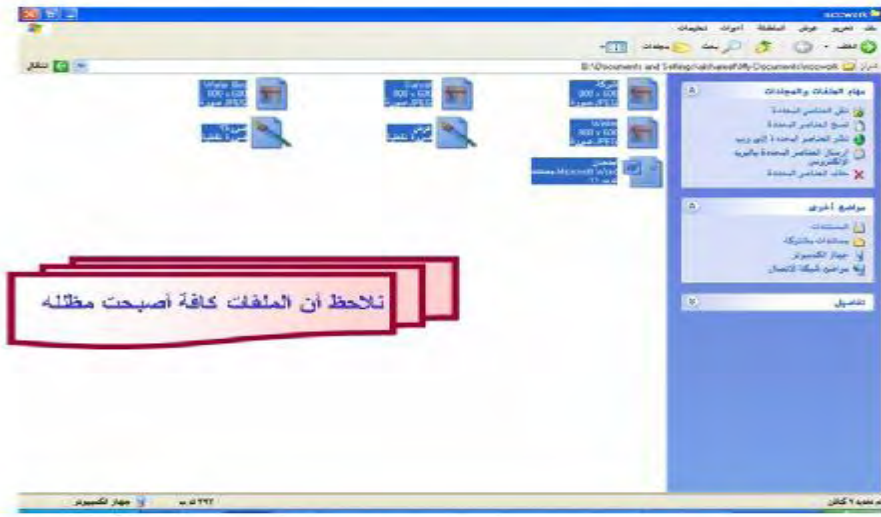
sccwork
ملف تحرير عرض المفضلة أدوات تعليمات
السابق بحث مجلدات
العنوان B:\Documents and Settings\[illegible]\My Documents\sccwork
انتقال
مهام الملفات والمجلدات
نقل العناصر المحددة
نسخ العناصر المحددة
نشر العناصر المحددة إلى ويب
إرسال العناصر المحددة بالبريد الإلكتروني
حذف العناصر المحددة
مواضع أخرى
المستندات
مستندات مشتركة
جهاز الكمبيوتر
مواضع شبكة الاتصال
تفاصيل
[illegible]
800 x 600
صورة JPEG
Sunset
800 x 600
صورة JPEG
Water lilies
800 x 600
صورة JPEG
Winter
800 x 600
صورة JPEG
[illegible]
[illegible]
مستند Microsoft Word جديد
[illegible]
تلاحظ أن الملفات كافة أصبحت مظلله
تم تحديد ٦ كائنات
٢٩٢ ك.ب
جهاز الكمبيوتر